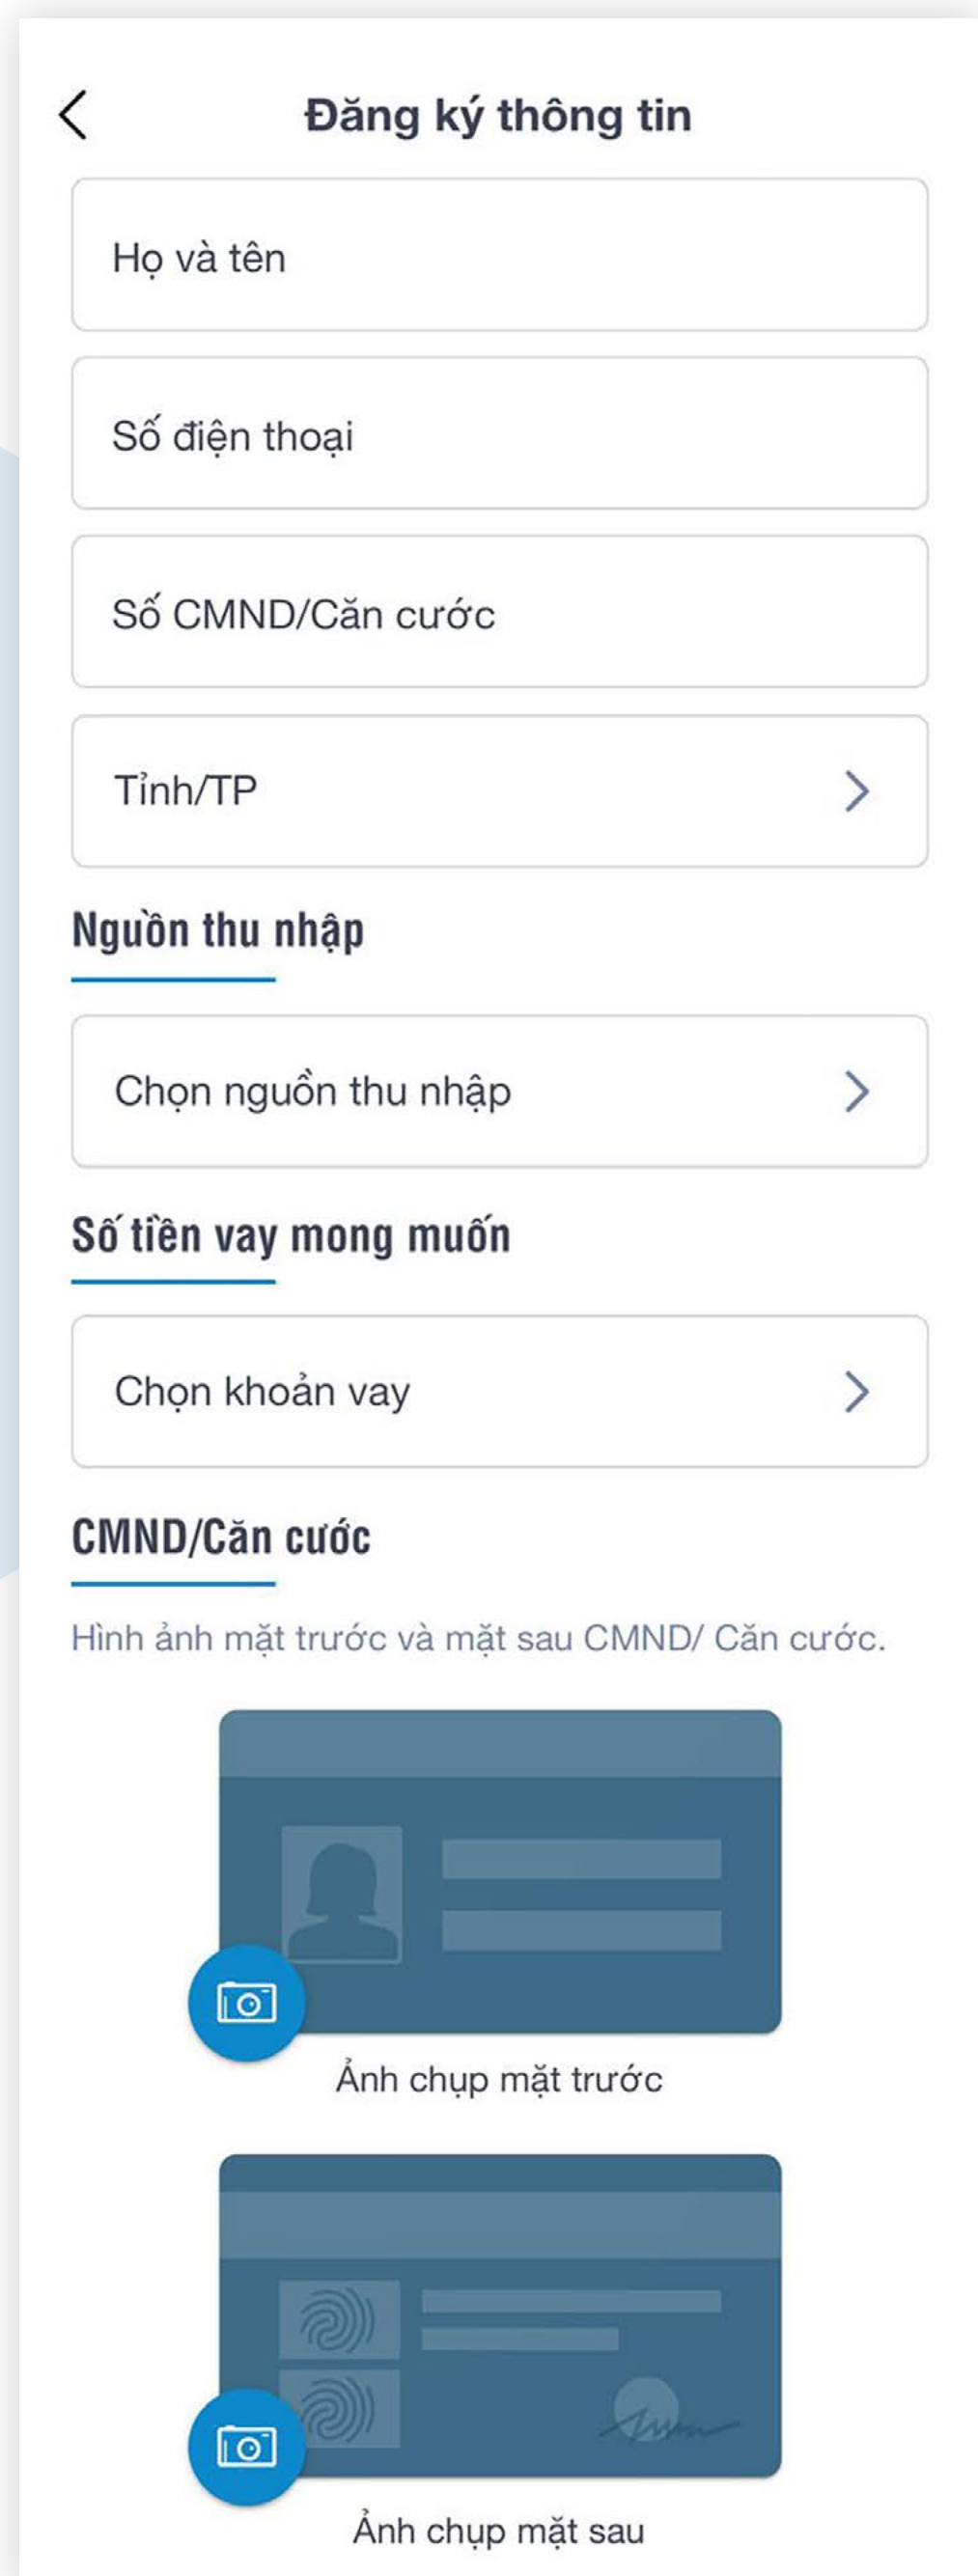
Đăng ký thông tin

Họ và tên

Số điện thoại

Số CMND/Căn cước

Tỉnh/TP

Nguồn thu nhập

Chọn nguồn thu nhập

Số tiền vay mong muốn

Chọn khoản vay

CMND/Căn cước

Hình ảnh mặt trước và mặt sau CMND/ Căn cước.

Ảnh chụp mặt trước

Ảnh chụp mặt sau